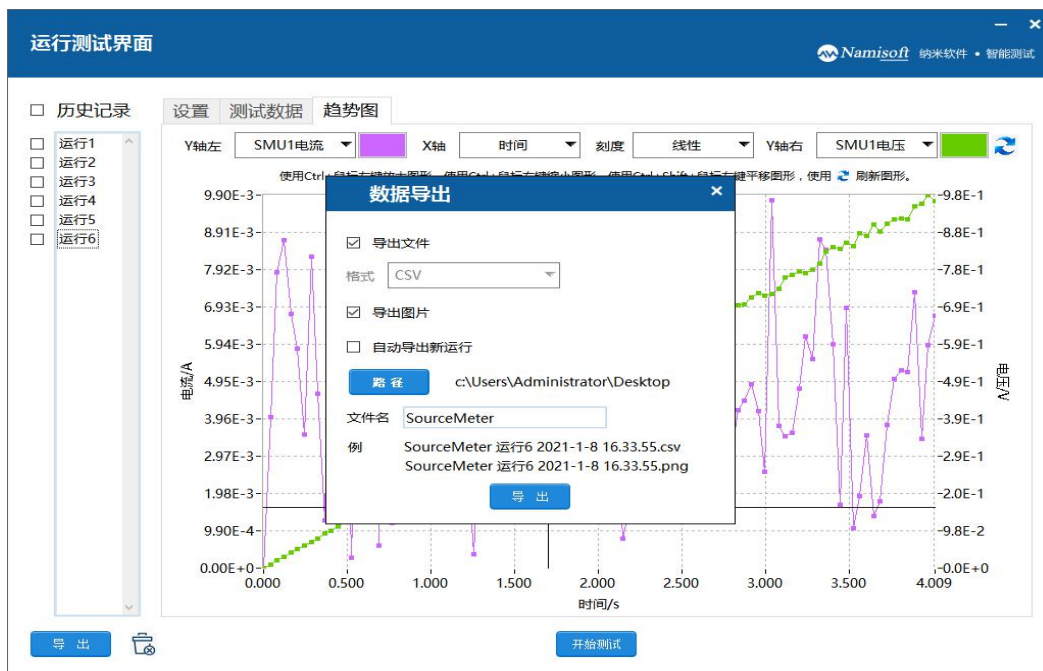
运行测试界面

Namisoft 纳米软件 • 智能测试

☐ 历史记录

☐ 运行1
☐ 运行2
☐ 运行3
☐ 运行4
☐ 运行5
☐ 运行6

设置 测试数据 趋势图

Y轴左 SMU1电流 X轴 时间 刻度 线性 Y轴右 SMU1电压

使用Ctrl+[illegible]，使用Ctrl+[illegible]，使用Ctrl+Shift+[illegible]，使用 刷新图形。

9.90E-3
8.91E-3
7.92E-3
6.93E-3
5.94E-3
4.95E-3
3.96E-3
2.97E-3
1.98E-3
9.90E-4
0.00E+0

电流/A

9.8E-1
8.8E-1
7.8E-1
6.9E-1
5.9E-1
4.9E-1
3.9E-1
2.9E-1
2.0E-1
9.8E-2
0.0E+0

电压/V

0.000 0.500 1.000 1.500 2.000 2.500 3.000 3.500 4.009

时间/s

数据导出

☑ 导出文件

格式 CSV

☑ 导出图片

☐ 自动导出新运行

路 径 c:\Users\Administrator\Desktop

文件名 SourceMeter

例 SourceMeter 运行6 2021-1-8 16.33.55.csv
SourceMeter 运行6 2021-1-8 16.33.55.png

导 出

导 出

开始测试